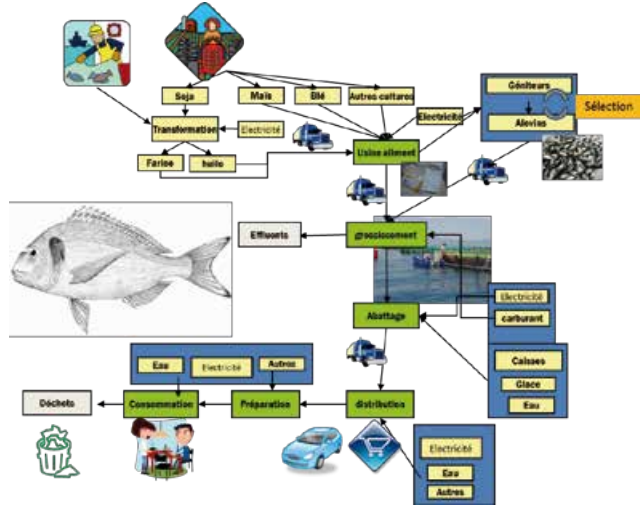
Soja

Maïs

Blé

Autres cultures

Transformation

Electricité

Farine

huile

Electricité

Usine aliment

Géniteurs

Alevins

Sélection

Effluents

grossissement

Electricité

carburant

Abattage

Caisses

Glace

Eau

Eau

Electricité

Autres

Déchets

Consommation

Préparation

distribution

Electricité

Eau

Autres